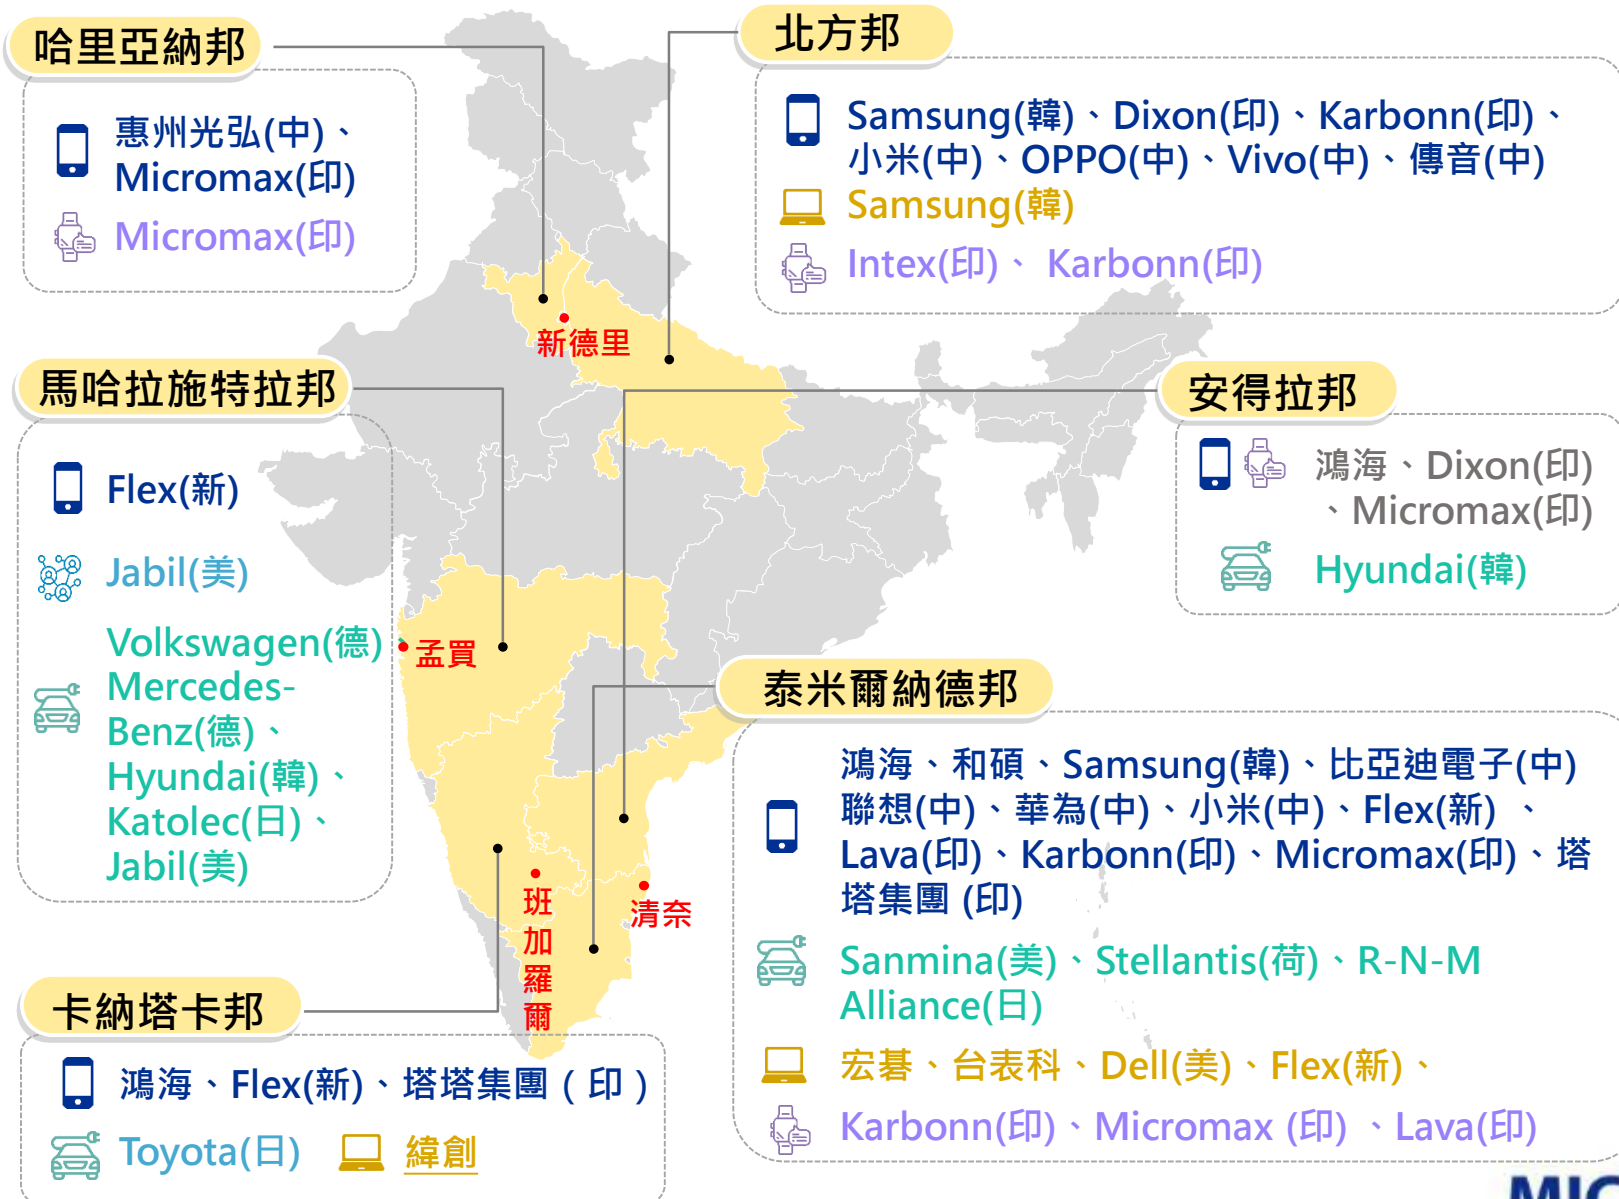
哈里亞納邦

惠州光弘(中)、Micromax(印)

Micromax(印)

北方邦

Samsung(韓)、Dixon(印)、Karbonn(印)、小米(中)、OPPO(中)、Vivo(中)、傳音(中)

Samsung(韓)

Intex(印)、 Karbonn(印)

新德里

馬哈拉施特拉邦

Flex(新)

Jabil(美)

Volkswagen(德)、Mercedes-Benz(德)、Hyundai(韓)、Katolec(日)、Jabil(美)

孟買

安得拉邦

鴻海、Dixon(印)、Micromax(印)

Hyundai(韓)

泰米爾納德邦

鴻海、和碩、Samsung(韓)、比亞迪電子(中)聯想(中)、華為(中)、小米(中)、Flex(新) 、Lava(印)、Karbonn(印)、Micromax(印)、塔塔集團 (印)

Sanmina(美)、Stellantis(荷)、R-N-M Alliance(日)

宏碁、台表科、Dell(美)、Flex(新)、

Karbonn(印)、Micromax (印) 、Lava(印)

班加羅爾

清奈

卡納塔卡邦

鴻海、Flex(新)、塔塔集團 ( 印 )

Toyota(日)

緯創

MIC